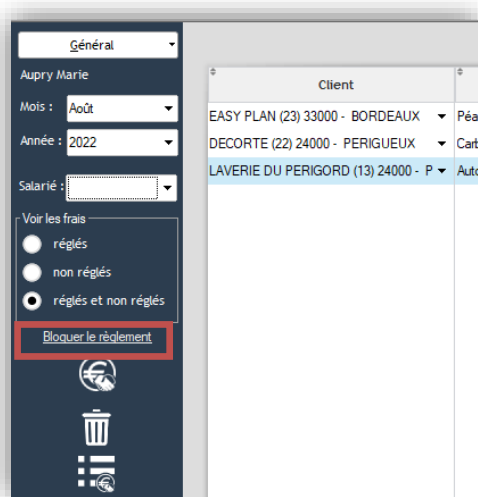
Général

Aupry Marie

Mois : Août

Année : 2022

Salarié :

Voir les frais

réglés

non réglés

réglés et non réglés

Bloquer le règlement

| Client | |
|---|---|
| EASY PLAN (23) 33000 - BORDEAUX | Péa |
| DECORTE (22) 24000 - PERIGUEUX | Carb |
| LAVERIE DU PERIGORD (13) 24000 - P | Auto |